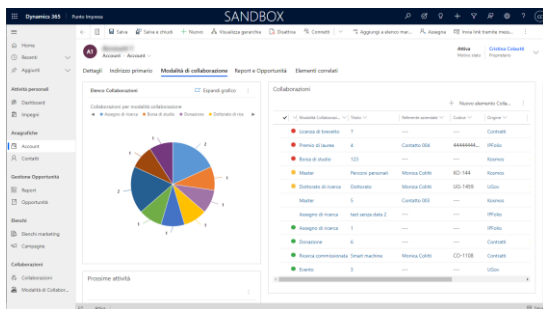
Dynamics 365 Punto Impresa SANDBOX

Home
Recenti
Aggiunti

Attività personali
Dashboard
Impegni

Assegnatario
Account
Contatti

Gestione Opportunità
Report
Opportunità

Eventi
Elenchi marketing
Campagne

Collaborazioni
Collaborazioni
Modalità di Collabor...

Salva | Salva e chiudi | + Nuovo | Visualizza gerarchia | Disattiva | Connetti | Aggiungi a elenco mar... | Assegna | Invia link tramite mess...

AI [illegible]
Account · Account

Attivo
Motivo stato

Cristina Collaotti
Proprietario

Dettagli | Indirizzo primario | Modalità di collaborazione | Report e Opportunità | Elementi correlati

Elenco Collaborazioni
Espandi grafico
Collaborazioni per modalità collaborazione
Assegno di ricerca | Borsa di studio | Donazione | Dottorato di ric...

Collaborazioni
+ Nuovo elemento Colla...

| Modalità Collaborazi... | Titolo | Referente aziendale | Codice | Origine |
|---|---|---|---|---|
| Licenza di brevetto | 7 | --- | --- | Contratti |
| Premio di laurea | 4 | Contatto 006 | ######## | IRIsdu |
| Borsa di studio | 123 | --- | --- | Kosmos |
| Master | Percorsi personali | Monica Coltiti | KO-144 | Kosmos |
| Dottorato di ricerca | Dottorato | Monica Coltiti | UG-1409 | UGov |
| Master | 5 | Contatto 003 | --- | Kosmos |
| Assegno di ricerca | test senza data 2 | --- | --- | IRIsdu |
| Assegno di ricerca | 1 | --- | --- | IRIsdu |
| Donazione | 6 | --- | --- | Contratti |
| Ricerca commissionata | Smart machine | Monica Coltiti | CO-1108 | Contratti |
| Evento | 3 | --- | --- | UGov |

Prossime attività

Attivo